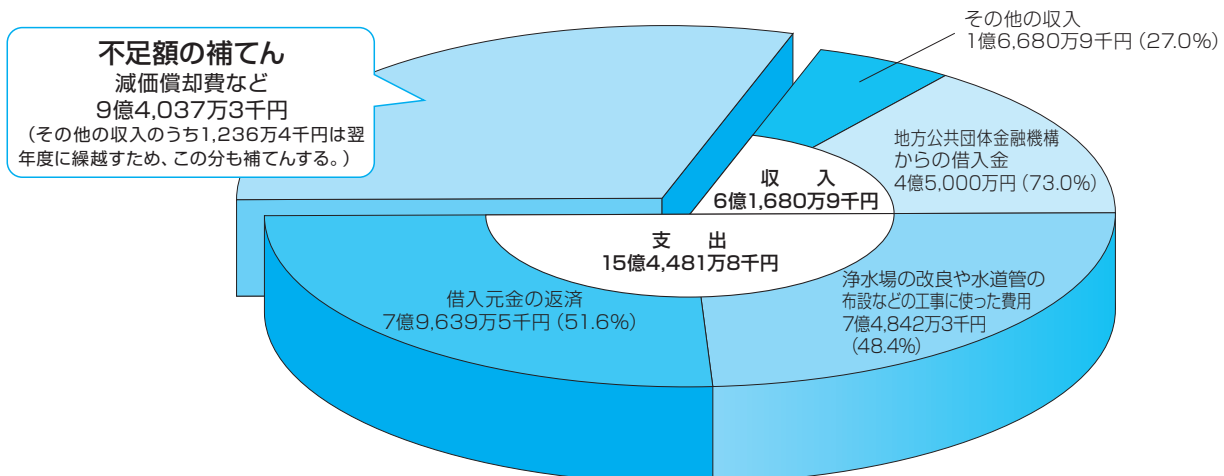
不足額の補てん
減価償却費など
9億4,037万3千円
（その他の収入のうち1,236万4千円は翌年度に繰越すため、この分も補てんする。）

その他の収入
1億6,680万9千円（27.0%）

地方公共団体金融機構からの借入金
4億5,000万円（73.0%）

収　入
6億1,680万9千円

支　出
15億4,481万8千円

浄水場の改良や水道管の布設などの工事に使った費用
7億4,842万3千円
（48.4%）

借入元金の返済
7億9,639万5千円（51.6%）